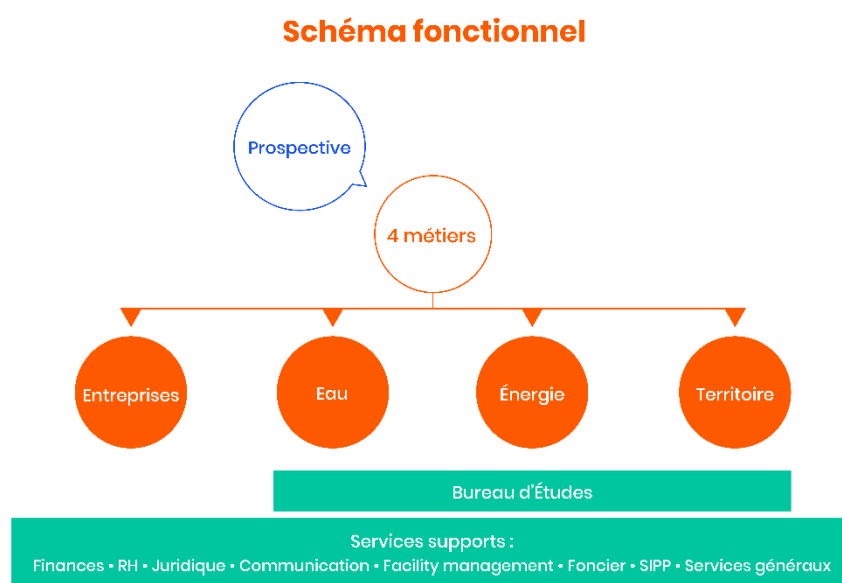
Schéma fonctionnel

Prospective

4 métiers

Entreprises

Eau

Énergie

Territoire

Bureau d'Études

Services supports :

Finances • RH • Juridique • Communication • Facility management • Foncier • SIPP • Services généraux